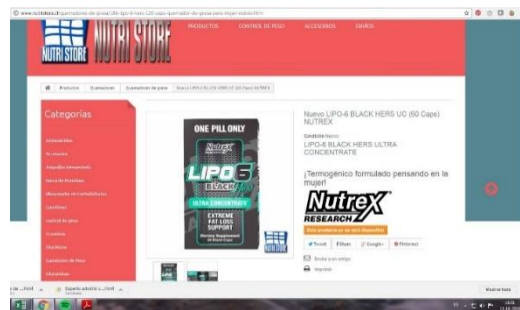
www.nutristore.cl/quemadores-de-grasa/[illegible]-lipo-6-hers-120-caps-quemador-de-grasa-para-mujer-nutrex.html

NUTRI STORE NUTRI STORE

PRODUCTOS CONTROL DE PESO ACCESORIOS ENVÍOS

Productos Quemadores Quemadores de grasa Nuevo LIPO-6 BLACK HERS UC (60 Caps) NUTREX

Categorías

Antioxidantes
Aminoácidos
Arginina (vasopresor)
Barra de Proteínas
Bloqueador de Carbohidratos
Carnitina
Control de peso
Creatina
Glutamina
Ganadores de Masa
Glutamina

ONE PILL ONLY
Nutrex
LIPO 6
BLACK
HERS
ULTRA CONCENTRATE
EXTREME FAT LOSS SUPPORT
Dietary Supplement
60 Black-Caps

Nuevo LIPO-6 BLACK HERS UC (60 Caps) NUTREX

Condición: Nuevo
LIPO-6 BLACK HERS ULTRA CONCENTRATE

¡Termogénico formulado pensando en la mujer!

Nutrex RESEARCH

Este producto ya no está disponible

Tweet Share Google+ Pinterest

Enviar a un amigo
Imprimir

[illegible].html
Experto adictiv o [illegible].html
Mostrar todo